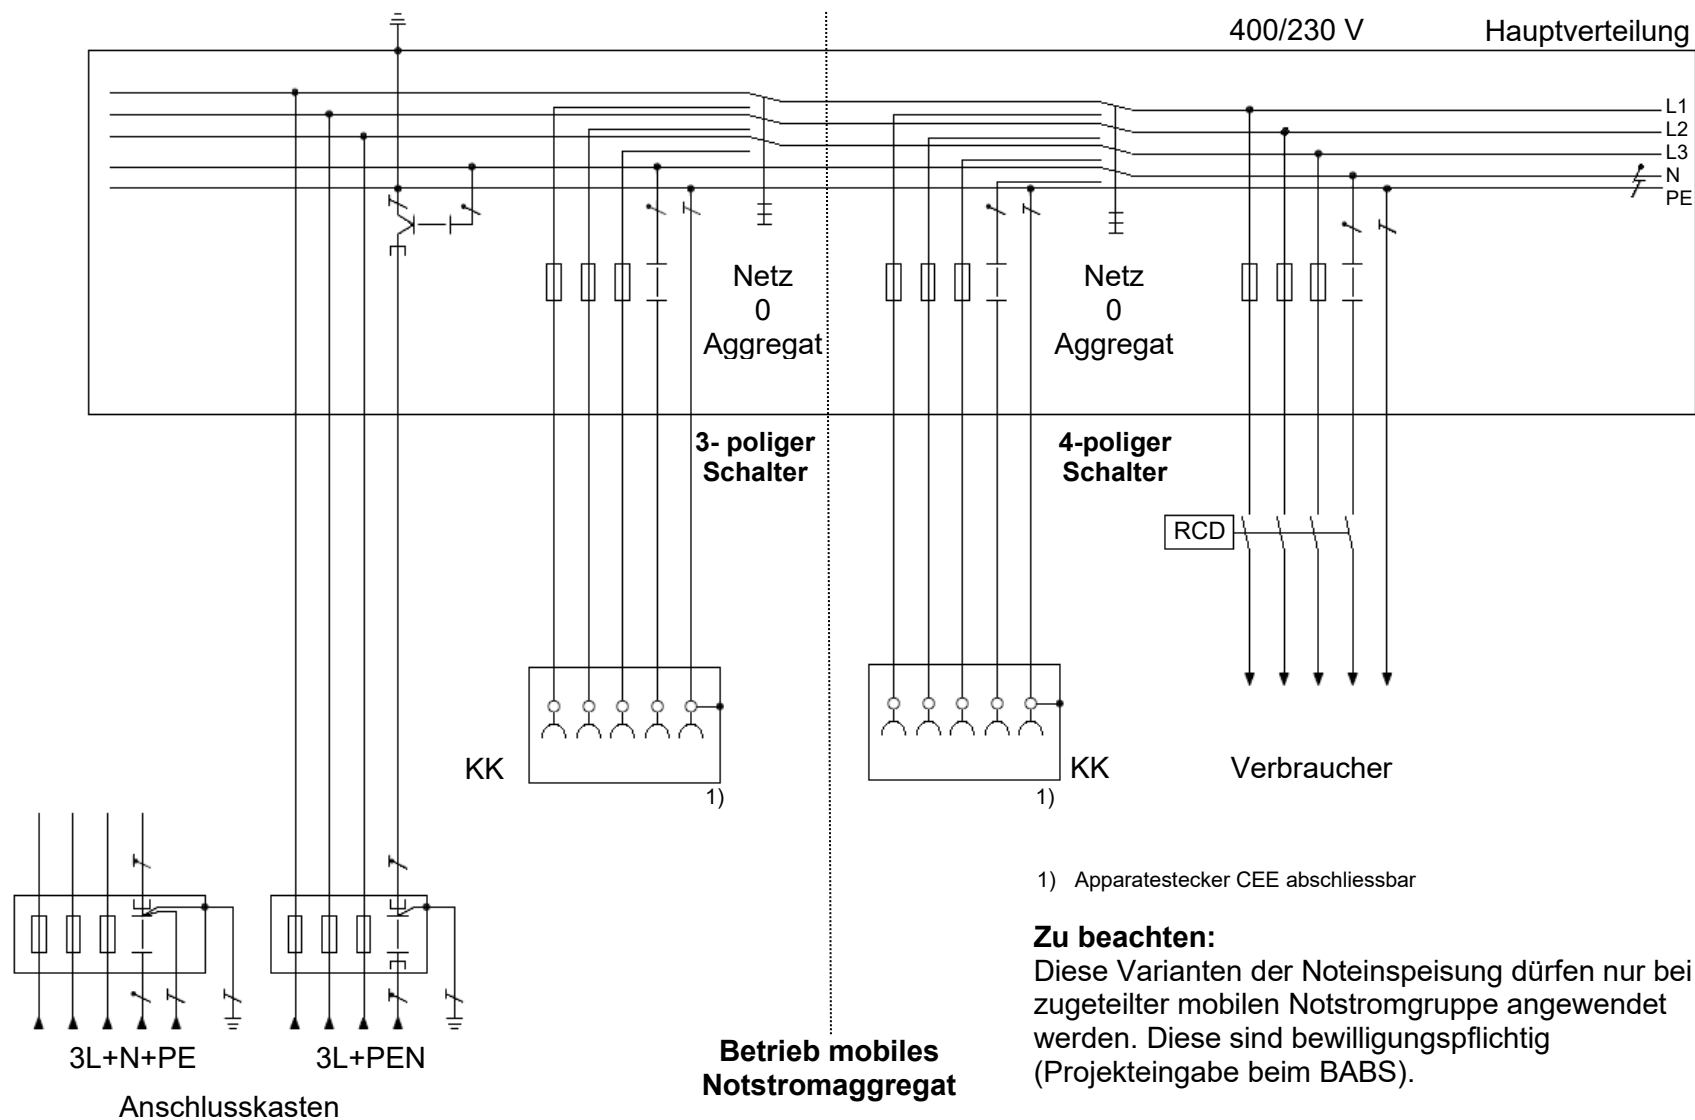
400/230 V

Hauptverteilung

L1
L2
L3
N
PE

Netz
0
Aggregat

Netz
0
Aggregat

3- poliger Schalter

4-poliger Schalter

RCD

KK

1)

KK

1)

Verbraucher

1) Apparatestecker CEE abschliessbar

**Zu beachten:**
Diese Varianten der Noteinspeisung dürfen nur bei zugeteilter mobilen Notstromgruppe angewendet werden. Diese sind bewilligungspflichtig (Projekteingabe beim BABS).

3L+N+PE

3L+PEN

Anschlusskasten

**Betrieb mobiles Notstromaggregat**